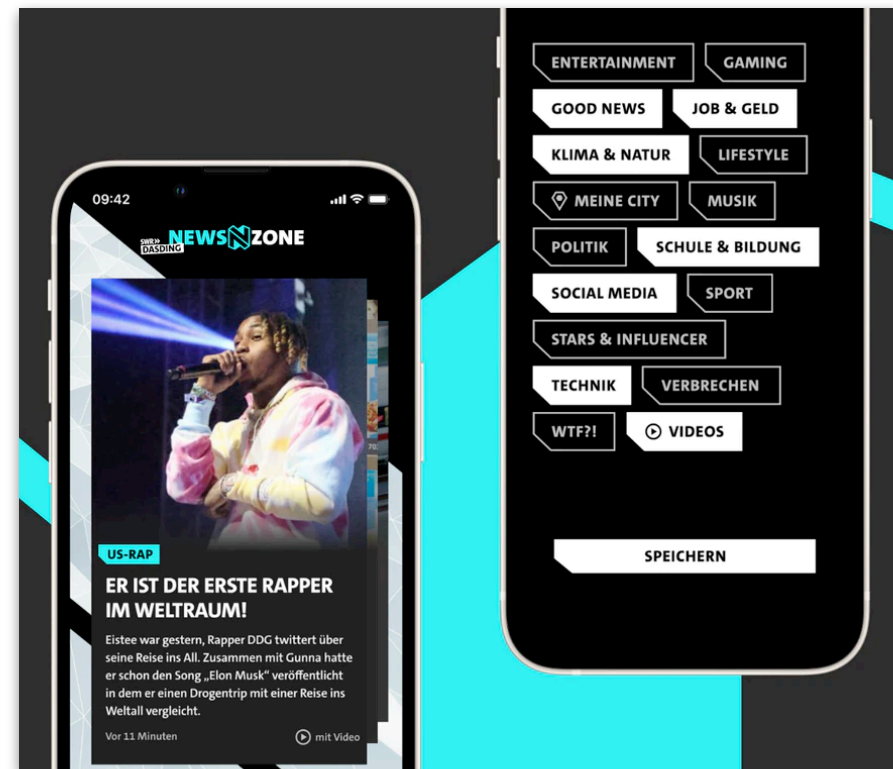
09:42

SWR DASDING NEWSZONE

US-RAP

ER IST DER ERSTE RAPPER IM WELTRAUM!

Eistee war gestern, Rapper DDG twittert über seine Reise ins All. Zusammen mit Gunna hatte er schon den Song „Elon Musk" veröffentlicht in dem er einen Drogentrip mit einer Reise ins Weltall vergleicht.

Vor 11 Minuten

mit Video

ENTERTAINMENT
GAMING
GOOD NEWS
JOB & GELD
KLIMA & NATUR
LIFESTYLE
MEINE CITY
MUSIK
POLITIK
SCHULE & BILDUNG
SOCIAL MEDIA
SPORT
STARS & INFLUENCER
TECHNIK
VERBRECHEN
WTF?!
VIDEOS

SPEICHERN